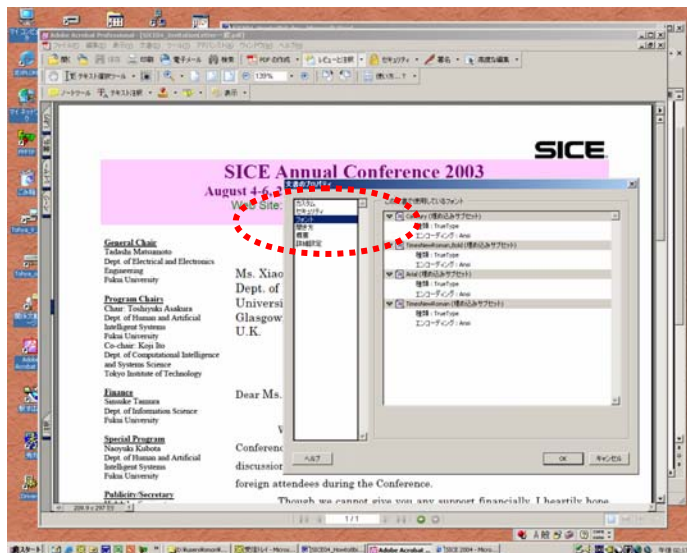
Adobe Acrobat Professional

SICE

SICE Annual Conference 2003

August 4-6

Web Site:

文書のプロパティ

カスタム
セキュリティ
フォント
開き方
概要
詳細設定

この文書で使用しているフォント

Century (埋め込みサブセット)
種類 : TrueType
エンコーディング : Ansi
TimesNewRoman,Bold (埋め込みサブセット)
種類 : TrueType
エンコーディング : Ansi
Arial (埋め込みサブセット)
種類 : TrueType
エンコーディング : Ansi
TimesNewRoman (埋め込みサブセット)
種類 : TrueType
エンコーディング : Ansi

ヘルプ
OK
キャンセル

General Chair
Tadashi Matsumoto
Dept. of Electrical and Electronics Engineering
Fukui University

Program Chairs
Chair: Toshiyuki Asakura
Dept. of Human and Artificial Intelligent Systems
Fukui University
Co-chair: Koji Ito
Dept. of Computational Intelligence and Systems Science
Tokyo Institute of Technology

Finance
Sanshiro Tasmura
Dept. of Information Science
Fukui University

Special Program
Naoyuki Kubota
Dept. of Human and Artificial Intelligent Systems
Fukui University

Publicity/Secretary

Ms. Xiao
Dept. of
Universi
Glasgow
U.K.

Dear Ms.

Conferenc
discussion
foreign attendees during the Conference.

Though we cannot give you any support financially, I heartily hope

1 / 1

209.9 x 297 mm

スタート